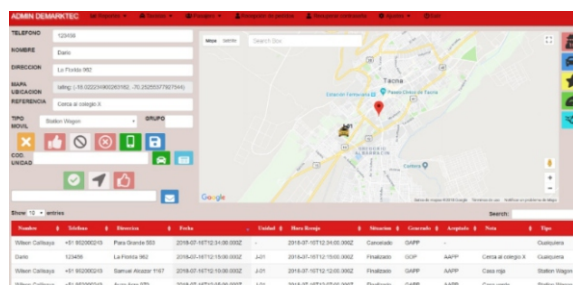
ADMIN DEMARKTEC

TELEFONO 123456

NOMBRE Dario

DIRECCION La Florida 962

MAPA UBICACION latlng: (-18.0222190026016, -70.2525537787544)

REFERENCIA Cerca al colegio A

TIPO MOVIL Station Wagon GRUPO

COD UNIDAD

Mapa Satélite

Tacna

Google

Show 10 entries

Search:

| Nombre | Telefono | Direccion | Fecha | Unidad | Hora Recojo | Situacion | Generado | Asignado | Nota | Tipo |
|---|---|---|---|---|---|---|---|---|---|---|
| Wilson Callisaya | +51 952000215 | Para Grande 553 | 2018-07-16T12:34:00.000Z | - | 2018-07-16T12:34:00.000Z | Cancelado | GAPP | - | | Cualquiera |
| Dario | 123456 | La Florida 962 | 2018-07-16T12:15:00.000Z | J-01 | 2018-07-16T12:15:00.000Z | Finalizado | GOP | AAPP | Cerca al colegio A | Cualquiera |
| Wilson Callisaya | +51 952000215 | Samuel Alcazar 1167 | 2018-07-16T12:10:00.000Z | J-01 | 2018-07-16T12:10:00.000Z | Finalizado | GAPP | AAPP | Casa roja | Station Wagon |
| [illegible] | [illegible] | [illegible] | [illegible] | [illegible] | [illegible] | Finalizado | GAPP | AAPP | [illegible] | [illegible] |